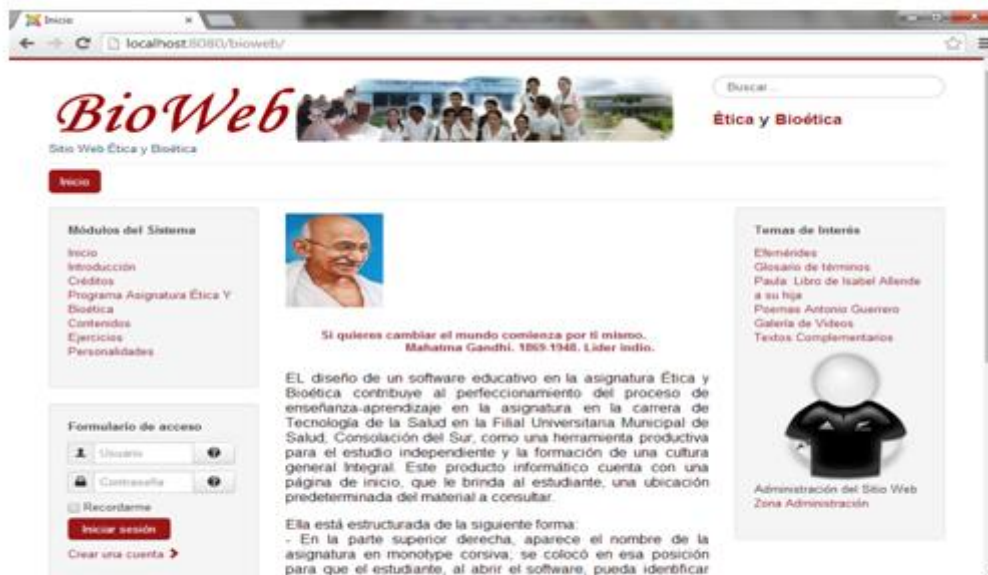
Inicio
localhost:8080/bioweb/

BioWeb
Sitio Web Ética y Bioética

Buscar...
Ética y Bioética

Inicio

Módulos del Sistema
Inicio
Introducción
Créditos
Programa Asignatura Ética Y Bioética
Contenidos
Ejercicios
Personalidades

Formulario de acceso
Usuario
Contraseña
Recordarme
Iniciar sesión
Crear una cuenta

Si quieres cambiar el mundo comienza por ti mismo.
Mahatma Gandhi. 1869-1948. Lider indio.

EL diseño de un software educativo en la asignatura Ética y Bioética contribuye al perfeccionamiento del proceso de enseñanza-aprendizaje en la asignatura en la carrera de Tecnología de la Salud en la Filial Universitaria Municipal de Salud, Consolación del Sur, como una herramienta productiva para el estudio independiente y la formación de una cultura general Integral. Este producto informático cuenta con una página de inicio, que le brinda al estudiante, una ubicación predeterminada del material a consultar.

Ella está estructurada de la siguiente forma:
- En la parte superior derecha, aparece el nombre de la asignatura en monotype corsiva; se colocó en esa posición para que el estudiante, al abrir el software, pueda identificar

Temas de Interés
Efemérides
Glosario de términos
Paula. Libro de Isabel Allende a su hija
Poemas Antonio Guerrero
Galería de Videos
Textos Complementarios

Administración del Sitio Web
Zona Administración